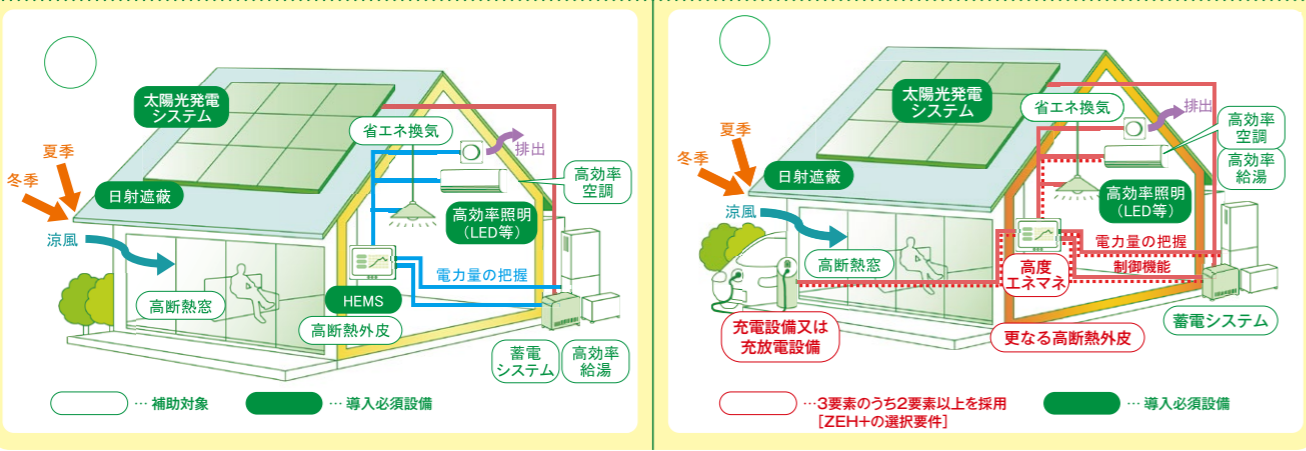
太陽光発電システム

夏季

冬季

日射遮蔽

涼風

省エネ換気

排出

高効率空調

高効率照明（LED等）

電力量の把握

HEMS

高断熱窓

高断熱外皮

蓄電システム

高効率給湯

… 補助対象

… 導入必須設備

太陽光発電システム

夏季

冬季

日射遮蔽

涼風

省エネ換気

排出

高効率空調

高効率給湯

高効率照明（LED等）

電力量の把握

制御機能

高度エネマネ

高断熱窓

充電設備又は充放電設備

更なる高断熱外皮

蓄電システム

…3要素のうち2要素以上を採用［ZEH+の選択要件］

… 導入必須設備